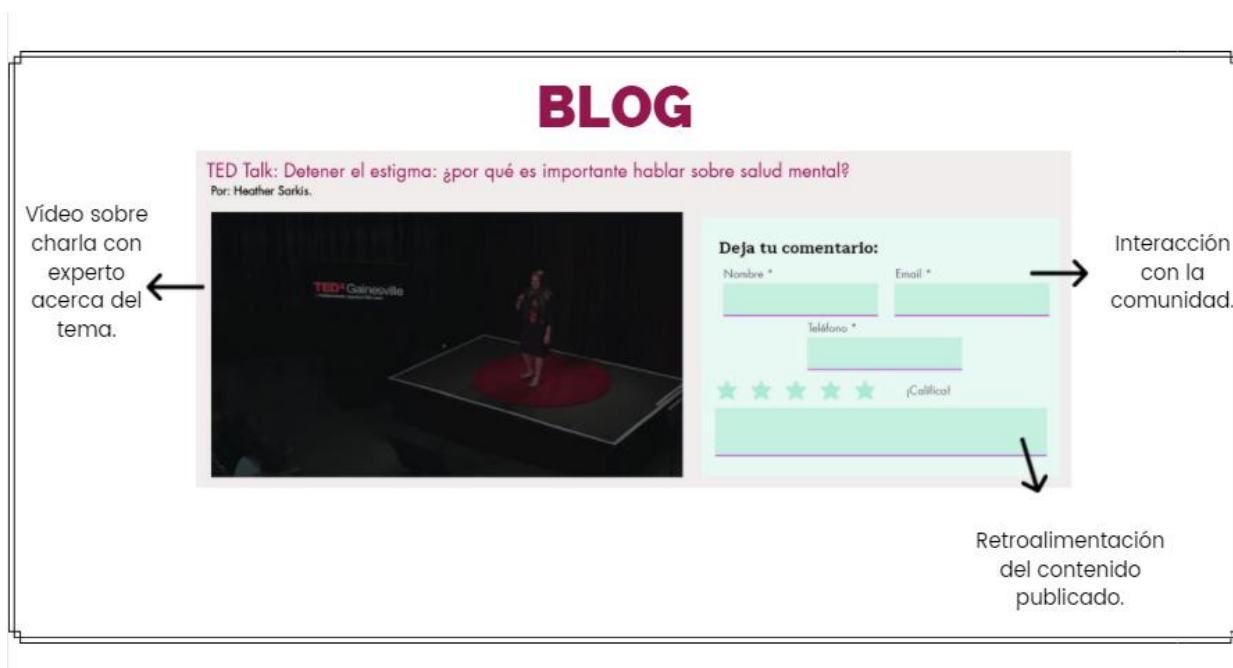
BLOG

TED Talk: Detener el estigma: ¿por qué es importante hablar sobre salud mental?
Por: Heather Sarkis.

Vídeo sobre charla con experto acerca del tema.

TEDx Gainesville

Deja tu comentario:
Nombre *
Email *
Teléfono *
¡Califica!

Interacción con la comunidad.

Retroalimentación del contenido publicado.